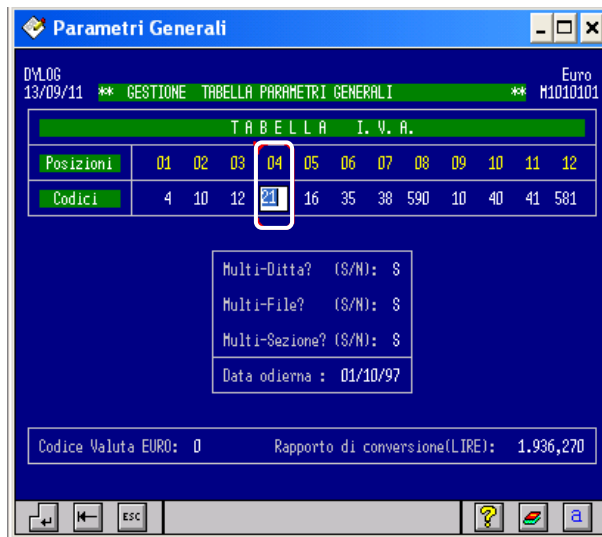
Parametri Generali

DYLOG
13/09/11 ** GESTIONE TABELLA PARAMETRI GENERALI ** Euro M1010101

T A B E L L A I. V. A.

| Posizioni | 01 | 02 | 03 | 04 | 05 | 06 | 07 | 08 | 09 | 10 | 11 | 12 |
|---|---|---|---|---|---|---|---|---|---|---|---|---|
| Codici | 4 | 10 | 12 | 21 | 16 | 35 | 38 | 590 | 10 | 40 | 41 | 581 |

Multi-Ditta? (S/N): S

Multi-File? (S/N): S

Multi-Sezione? (S/N): S

Data odierna : 01/10/97

Codice Valuta EURO: 0 Rapporto di conversione(LIRE): 1.936,270

ESC

?

a